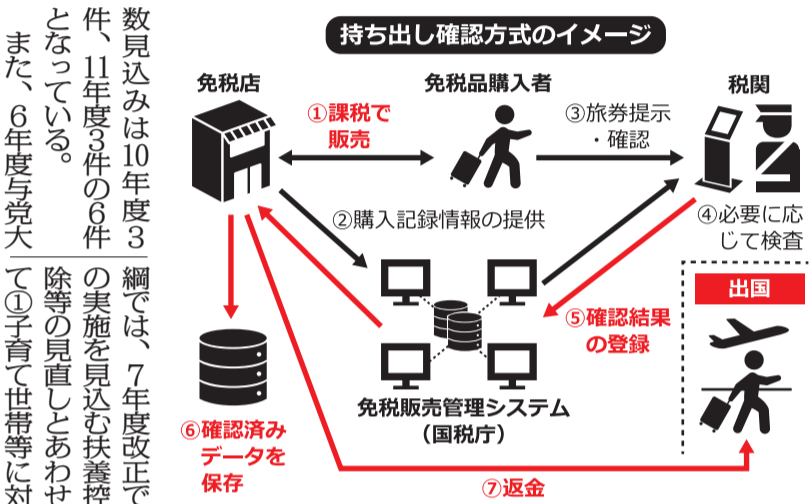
数見込みは10年度3件、11年度3件の6件となっている。

また、6年度与党大

綱では、7年度改正での実施を見込む扶養控除等の見直しとあわせて①子育て世帯等に対

持ち出し確認方式のイメージ

免税店

免税品購入者

税関

①課税で販売

③旅券提示・確認

②購入記録情報の提供

④必要に応じて検査

出国

⑤確認結果の登録

免税販売管理システム（国税庁）

⑥確認済みデータを保存

⑦返金